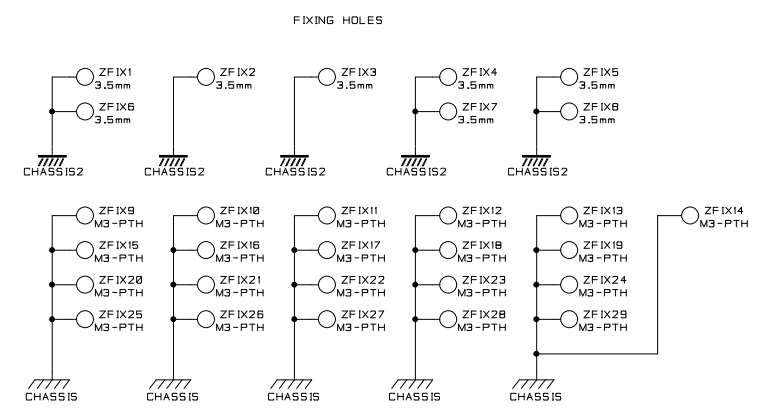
FIXING HOLES

ZFIX1
3.5mm
ZFIX6
3.5mm
CHASSIS2

ZFIX2
3.5mm
CHASSIS2

ZFIX3
3.5mm
CHASSIS2

ZFIX4
3.5mm
ZFIX7
3.5mm
CHASSIS2

ZFIX5
3.5mm
ZFIX8
3.5mm
CHASSIS2

ZFIX9
M3-PTH
ZFIX15
M3-PTH
ZFIX20
M3-PTH
ZFIX25
M3-PTH
CHASSIS

ZFIX10
M3-PTH
ZFIX16
M3-PTH
ZFIX21
M3-PTH
ZFIX26
M3-PTH
CHASSIS

ZFIX11
M3-PTH
ZFIX17
M3-PTH
ZFIX22
M3-PTH
ZFIX27
M3-PTH
CHASSIS

ZFIX12
M3-PTH
ZFIX18
M3-PTH
ZFIX23
M3-PTH
ZFIX28
M3-PTH
CHASSIS

ZFIX13
M3-PTH
ZFIX19
M3-PTH
ZFIX24
M3-PTH
ZFIX29
M3-PTH
CHASSIS

ZFIX14
M3-PTH